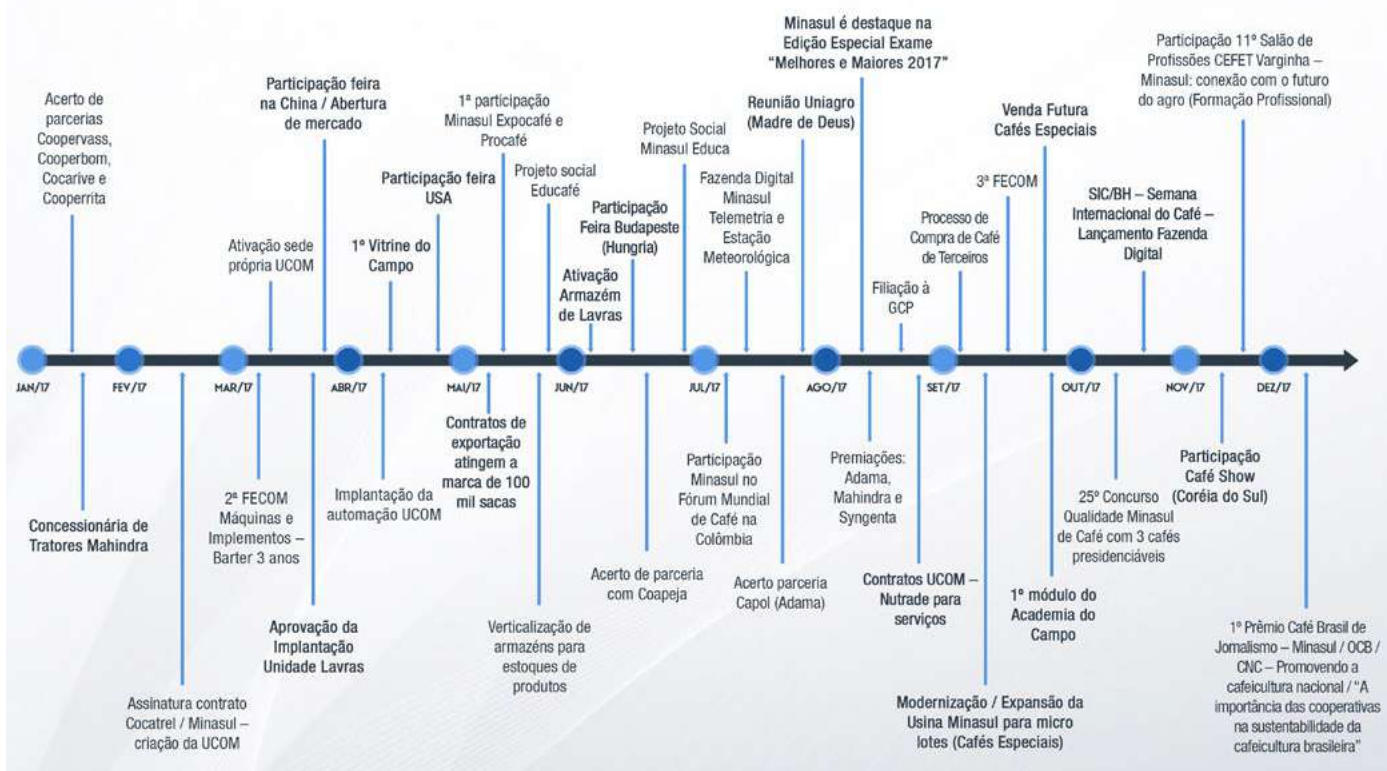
Acerto de parcerias Coopervass, Cooperbom, Cocarive e Cooperrita

Participação feira na China / Abertura de mercado

Ativação sede própria UCOM

1º Vitrine do Campo

Participação feira USA

1ª participação Minasul Expocafé e Procafé

Projeto social Educafé

Participação Feira Budapeste (Hungria)

Ativação Armazém de Lavras

Projeto Social Minasul Educa

Fazenda Digital Minasul Telemetria e Estação Meteorológica

Reunião Uniagro (Madre de Deus)

Minasul é destaque na Edição Especial Exame "Melhores e Maiores 2017"

Filiação à GCP

Processo de Compra de Café de Terceiros

3ª FECOM

Venda Futura Cafés Especiais

SIC/BH – Semana Internacional do Café – Lançamento Fazenda Digital

Participação 11º Salão de Profissões CEFET Varginha – Minasul: conexão com o futuro do agro (Formação Profissional)

JAN/17 FEV/17 MAR/17 ABR/17 MAI/17 JUN/17 JUL/17 AGO/17 SET/17 OUT/17 NOV/17 DEZ/17

Concessionária de Tratores Mahindra

Assinatura contrato Cocatrel / Minasul – criação da UCOM

2ª FECOM Máquinas e Implementos – Barter 3 anos

Aprovação da Implantação Unidade Lavras

Implantação da automação UCOM

Contratos de exportação atingem a marca de 100 mil sacas

Verticalização de armazéns para estoques de produtos

Acerto de parceria com Coapeja

Participação Minasul no Fórum Mundial de Café na Colômbia

Acerto parceria Capol (Adama)

Premiações: Adama, Mahindra e Syngenta

Contratos UCOM – Nutrade para serviços

Modernização / Expansão da Usina Minasul para micro lotes (Cafés Especiais)

1º módulo do Academia do Campo

25º Concurso Qualidade Minasul de Café com 3 cafés presidenciáveis

Participação Café Show (Coréia do Sul)

1º Prêmio Café Brasil de Jornalismo – Minasul / OCB / CNC – Promovendo a cafeicultura nacional / "A importância das cooperativas na sustentabilidade da cafeicultura brasileira"